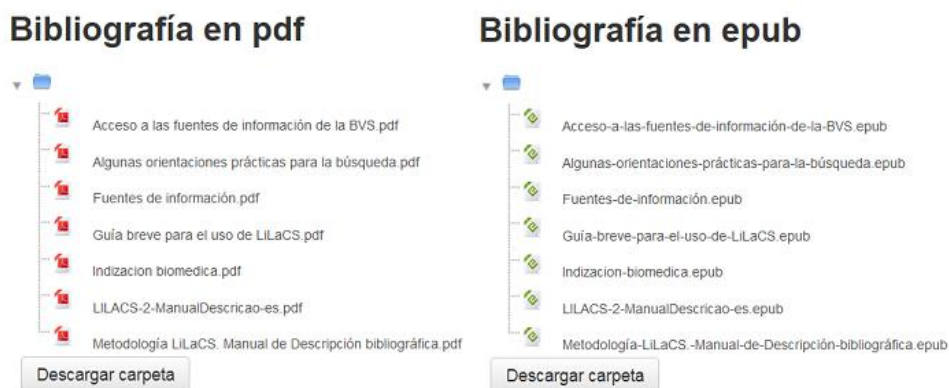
Bibliografía en pdf

Acceso a las fuentes de información de la BVS.pdf
Algunas orientaciones prácticas para la búsqueda.pdf
Fuentes de información.pdf
Guía breve para el uso de LiLaCS.pdf
Indizacion biomedica.pdf
LILACS-2-ManualDescricao-es.pdf
Metodología LiLaCS. Manual de Descripción bibliográfica.pdf

Descargar carpeta

Bibliografía en epub

Acceso-a-las-fuentes-de-información-de-la-BVS.epub
Algunas-orientaciones-prácticas-para-la-búsqueda.epub
Fuentes-de-información.epub
Guía-breve-para-el-uso-de-LiLaCS.epub
Indizacion-biomedica.epub
LILACS-2-ManualDescricao-es.epub
Metodología-LiLaCS.-Manual-de-Descripción-bibliográfica.epub

Descargar carpeta